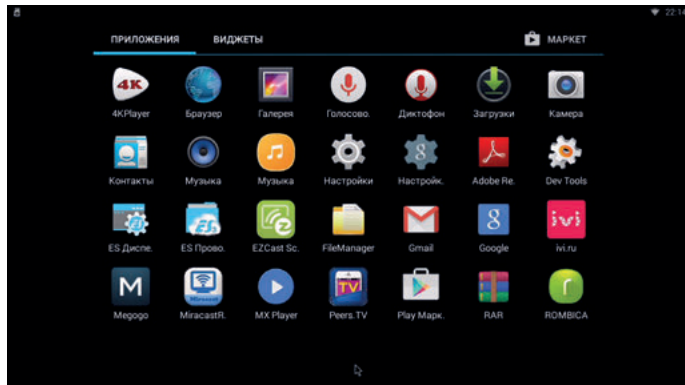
22:14

ПРИЛОЖЕНИЯ ВИДЖЕТЫ МАРКЕТ

4K

4KPlayer Браузер Галерея Голосово. Диктофон Загрузки Камера

Контакты Музыка Музыка Настройки Настройк. Adobe Re. Dev Tools

ES Диспе. ES Прово. EZCast Sc. FileManager Gmail Google ivi.ru

ivi

M

Megogo MiracastR. MX Player Peers.TV Play Марк. RAR ROMBICA

TV